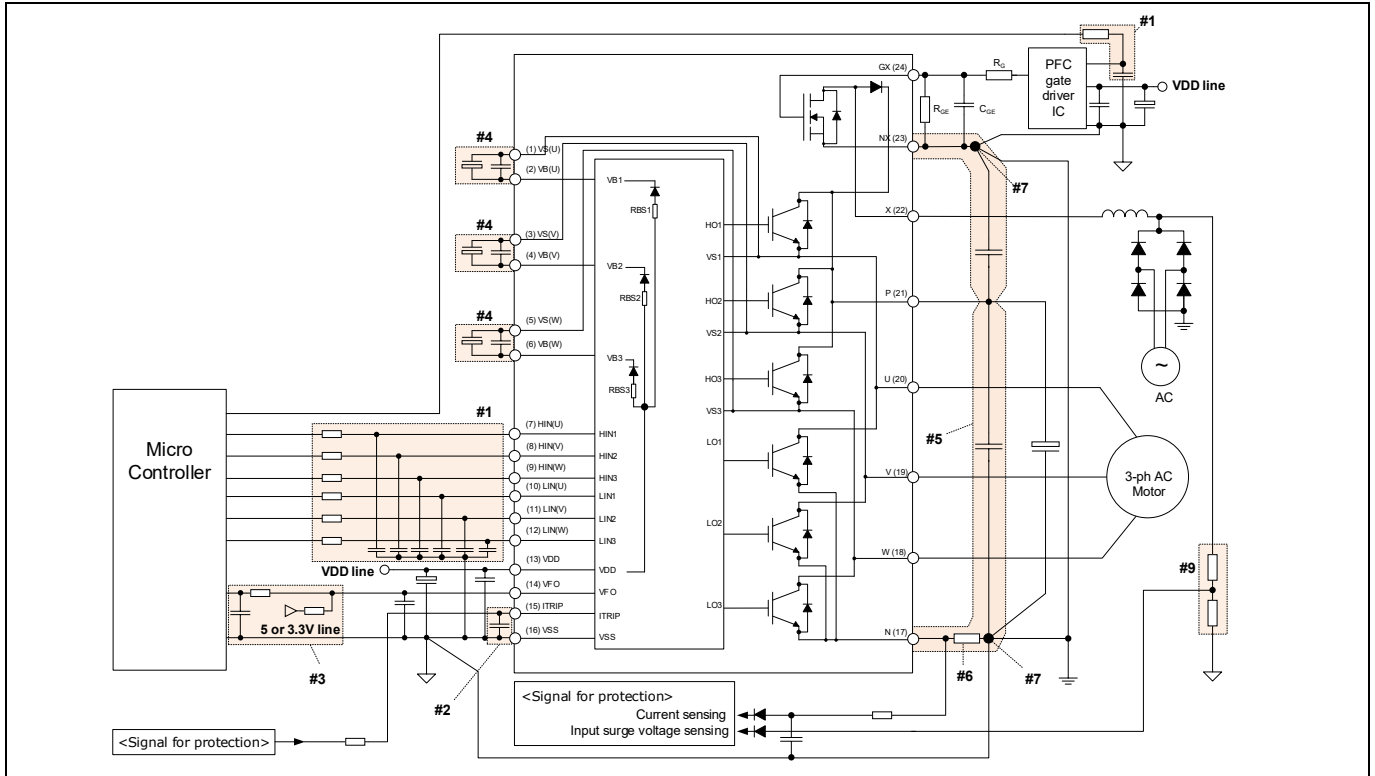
#1
GX (24)
$R_G$
PFC gate driver IC
VDD line
$R_{GE}$
$C_{GE}$
NX (23)
#7
#4
(1) VS(U)
(2) VB(U)
VB1
RBS1
#4
(3) VS(V)
(4) VB(V)
VB2
RBS2
#4
(5) VS(W)
(6) VB(W)
VB3
RBS3
HO1
VS1
HO2
VS2
HO3
VS3
LO1
LO2
LO3
X (22)
P (21)
U (20)
V (19)
W (18)
N (17)
AC
3-ph AC Motor
#5
Micro Controller
#1
(7) HIN(U)
HIN1
(8) HIN(V)
HIN2
(9) HIN(W)
HIN3
(10) LIN(U)
LIN1
(11) LIN(V)
LIN2
(12) LIN(W)
LIN3
VDD line
(13) VDD
VDD
(14) VFO
VFO
(15) ITRIP
ITRIP
(16) VSS
VSS
5 or 3.3V line
#3
#2
#9
#6
#7
<Signal for protection>
Current sensing
Input surge voltage sensing
<Signal for protection>